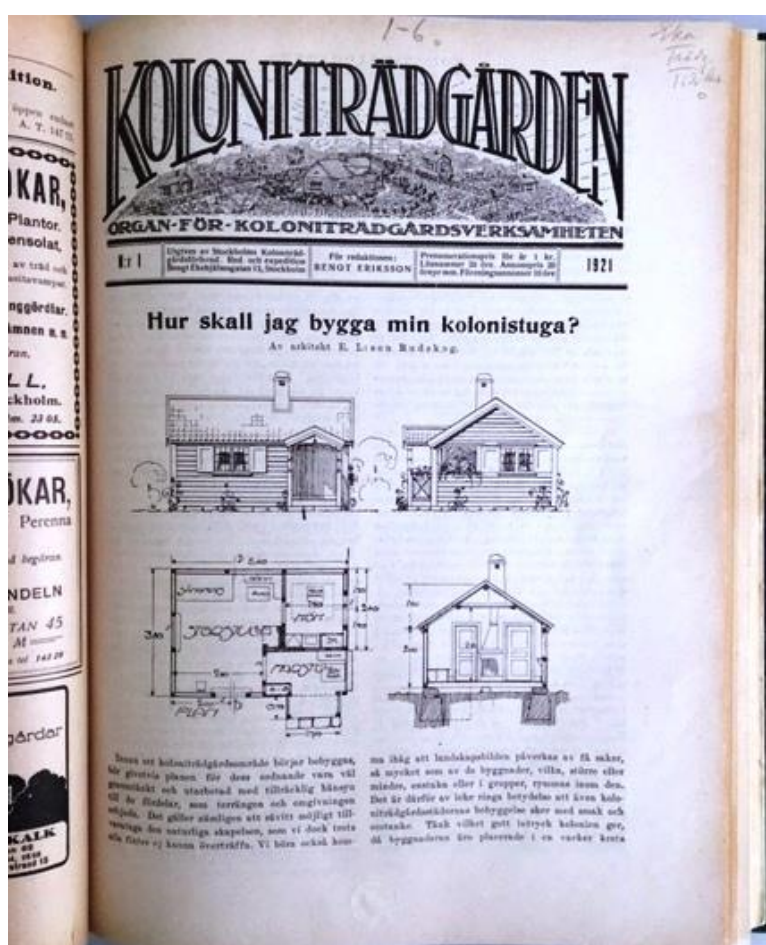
1-6.

KOLONITRÄDGÅRDEN

ORGAN-FÖR-KOLONITRÄDGÅRDSVERKSAMHETEN

N:r 1

Utgiven av Stockholms Koloniträdgårdsförbund. Red. och expedition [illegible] Stockholm

För redaktionen: BENGT ERIKSSON

Prenumerationspris för år 1 kr. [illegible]

1921

Hur skall jag bygga min kolonistuga?

Av arkitekt E. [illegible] Rudeskog.

5,40

STORSTUGA

PORTAL

FÖRST

KÖKSSTUGA

3,40

2,40

3,00

Innan ett koloniträdgårdsområde börjar bebyggas, bör givetvis planen för dess ordnande vara väl genomtänkt och utarbetad med tillbörlig hänsyn till de förhållanden, som terrängen och omgivningen erbjuda. Det gäller nämligen att så vitt möjligt tillvarataga den naturliga skapelsen, som vi dock trots alla försök ej kunna överträffa. Vi böra också kom-

ma ihåg att landskapsbilden påverkas av få saker, så mycket som av de byggnader, villa, större eller mindre, enstaka eller i grupper, rymmas inom den. Det är därför av icke ringa betydelse att även koloniträdgårdsstädernas bebyggelse sker med smak och omtanke. Thak vilket gott intryck kolonien ger, då byggnaderna äro placerade i en vacker krets

ition.
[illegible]
A. T. 147 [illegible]
ÖKAR,
Plantor.
ensolat,
av träd och
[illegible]
nggårdar.
mnen m. m.
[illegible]
LL.
ckholm.
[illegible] 23 05.
ÖKAR,
Perenna
d begäran.
NDELN
TAN 45
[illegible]
gårdar
KALK
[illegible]